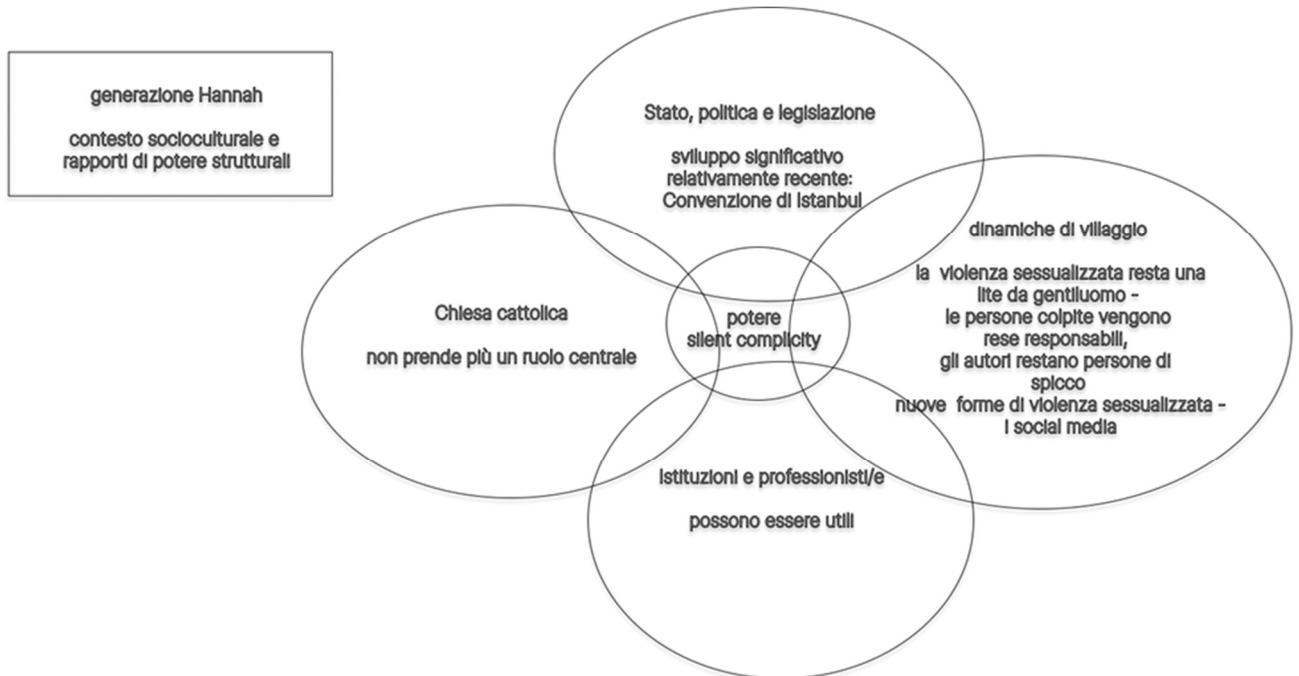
generazione Hannah

contesto socioculturale e rapporti di potere strutturali

Stato, politica e legislazione

sviluppo significativo relativamente recente: Convenzione di Istanbul

dinamiche di villaggio

la violenza sessualizzata resta una lite da gentiluomo - le persone colpite vengono rese responsabili, gli autori restano persone di spicco nuove forme di violenza sessualizzata - i social media

Chiesa cattolica

non prende più un ruolo centrale

potere silent complicity

Istituzioni e professionisti/e

possono essere utili